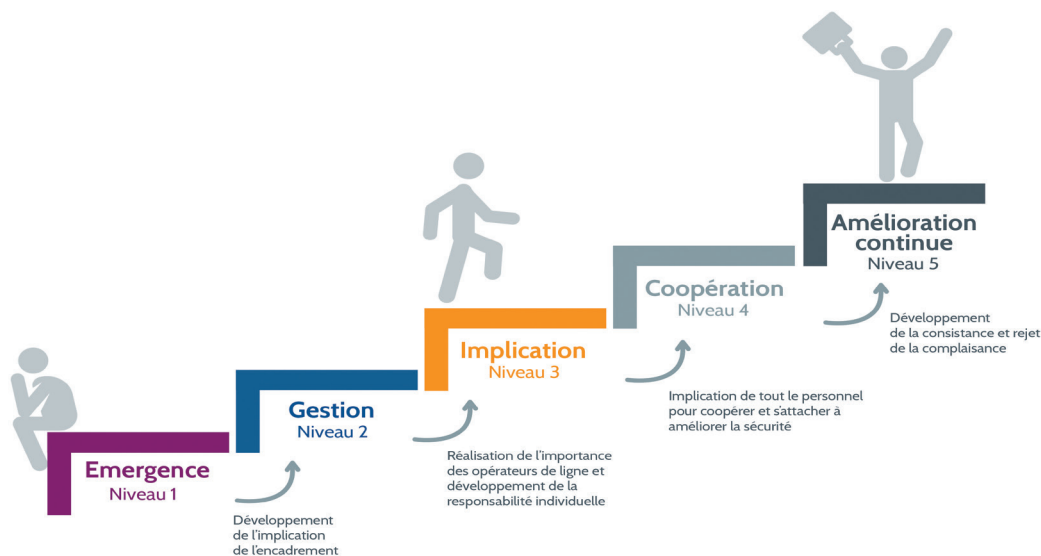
Emergence
Niveau 1

Développement de l'implication de l'encadrement

Gestion
Niveau 2

Réalisation de l'importance des opérateurs de ligne et développement de la responsabilité individuelle

Implication
Niveau 3

Implication de tout le personnel pour coopérer et s'attacher à améliorer la sécurité

Coopération
Niveau 4

Développement de la consistance et rejet de la complaisance

Amélioration continue
Niveau 5